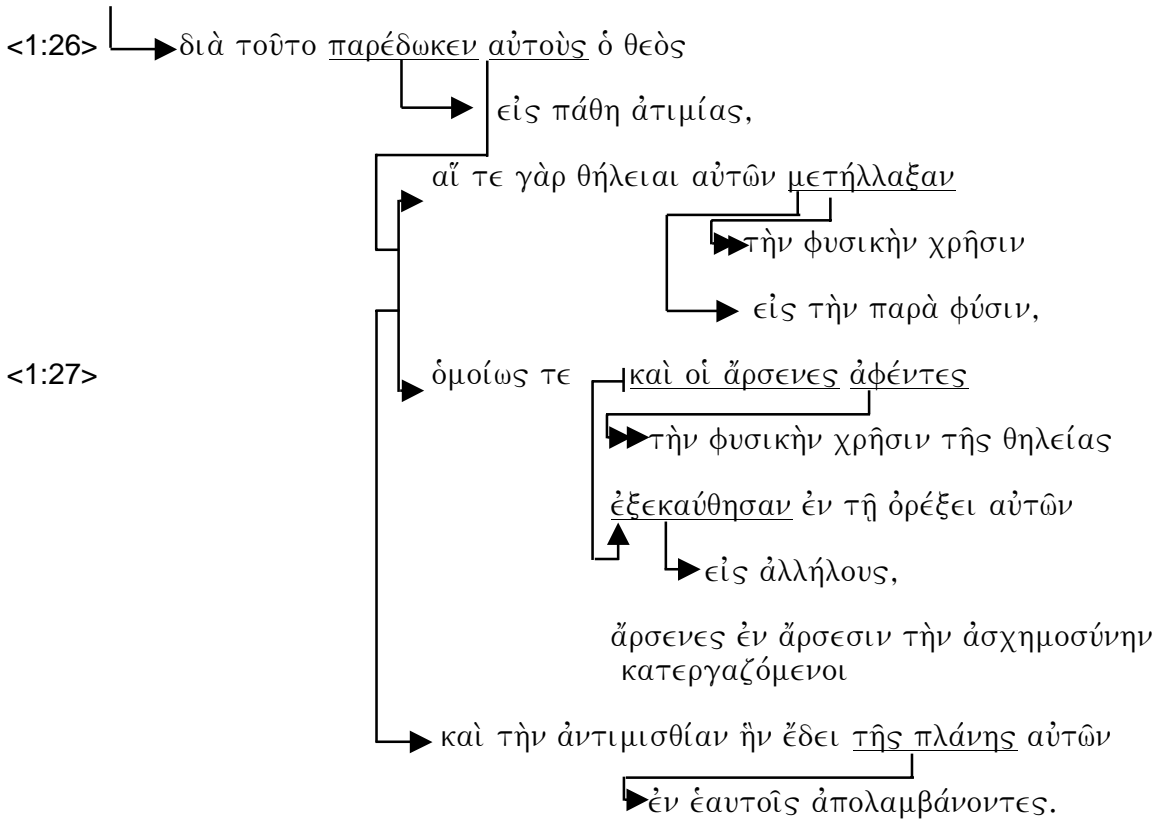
<1:26> διὰ τοῦτο παρέδωκεν αὐτοὺς ὁ θεὸς

εἰς πάθη ἀτιμίας,

αἵ τε γὰρ θήλειαι αὐτῶν μετήλλαξαν

τὴν φυσικὴν χρῆσιν

εἰς τὴν παρὰ φύσιν,

<1:27> ὁμοίως τε καὶ οἱ ἄρσενες ἀφέντες

τὴν φυσικὴν χρῆσιν τῆς θηλείας

ἐξεκαύθησαν ἐν τῇ ὀρέξει αὐτῶν

εἰς ἀλλήλους,

ἄρσενες ἐν ἄρσεσιν τὴν ἀσχημοσύνην κατεργαζόμενοι

καὶ τὴν ἀντιμισθίαν ἣν ἔδει τῆς πλάνης αὐτῶν

ἐν ἑαυτοῖς ἀπολαμβάνοντες.